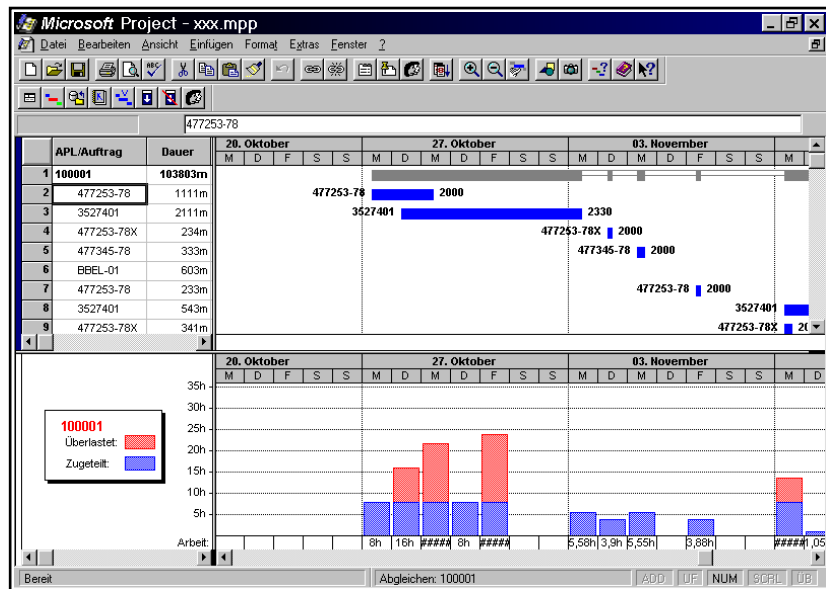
Microsoft Project - xxx.mpp

Datei Bearbeiten Ansicht Einfügen Format Extras Fenster ?

477253-78

| | APL/Auftrag | Dauer |
|---|---|---|
| 1 | 100001 | 103803m |
| 2 | 477253-78 | 1111m |
| 3 | 3527401 | 2111m |
| 4 | 477253-78X | 234m |
| 5 | 477345-78 | 333m |
| 6 | BBEL-01 | 603m |
| 7 | 477253-78 | 233m |
| 8 | 3527401 | 543m |
| 9 | 477253-78X | 341m |

20. Oktober 27. Oktober 03. November
M D F S S M D M D F S S M D M D F S S M

477253-78 2000
3527401 2330
477253-78X 2000
477345-78 2000
477253-78 2000
3527401
477253-78X 20

20. Oktober 27. Oktober 03. November
M D F S S M D M D F S S M D M D F S S M D

35h
30h
25h
20h
15h
10h
5h

100001
Überlastet:
Zugeteilt:

Arbeit: 8h 16h ##### 8h ##### 5,58h 3,9h 5,55h 3,88h #####1,05

Bereit Abgleichen: 100001 ADD UF NUM SCRL UB